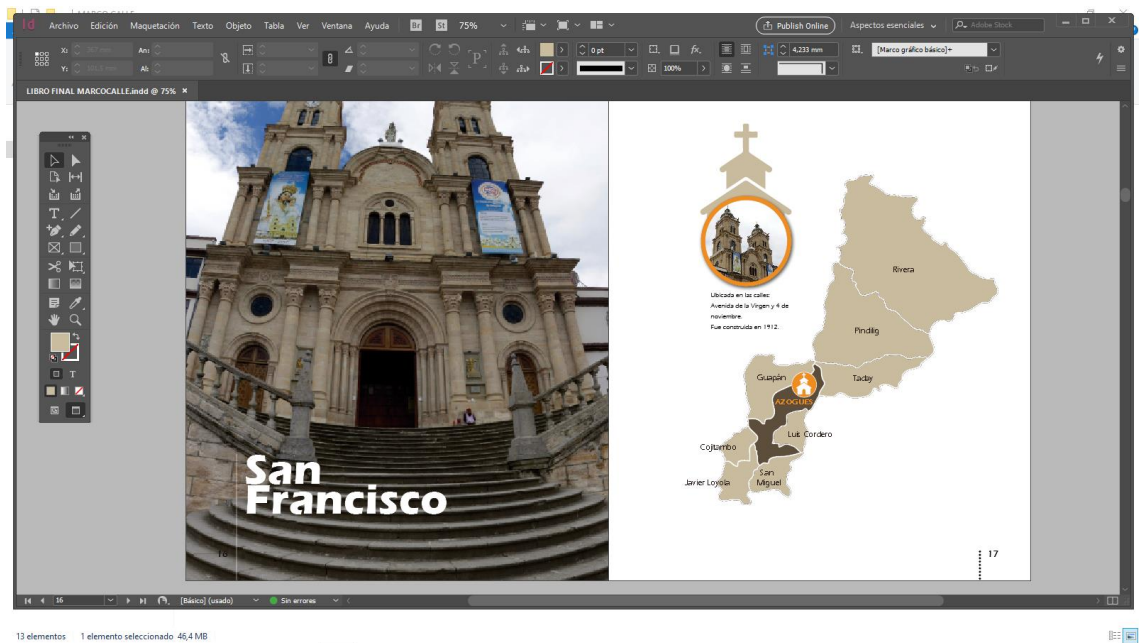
Id Archivo Edición Maquetación Texto Objeto Tabla Ver Ventana Ayuda Br St 75%

Publish Online Aspectos esenciales Adobe Stock

X: Y: An: Al:

0 pt 100% 4,233 mm [Marco gráfico básico]+

LIBRO FINAL MARCOCALLE.indd @ 75% ×

San Francisco

16

Ubicada en las calles: Avenida de la Virgen y 4 de noviembre. Fue construida en 1912.

Rivera

Pindilig

Guapán

Taday

AZOGUES

Luis Cordero

Cojitambo

San Miguel

Javier Loyola

17

16 [Básico] (usado) Sin errores

13 elementos 1 elemento seleccionado 46,4 MB